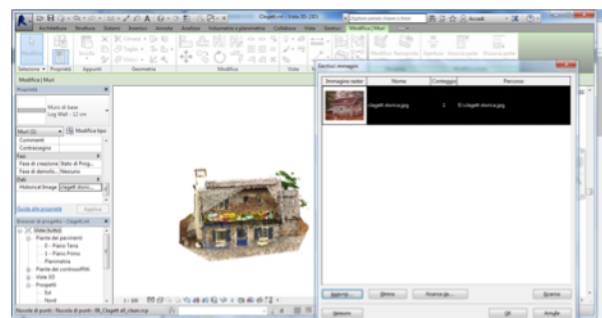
Clagett.rvt - Vista 3D: {3D}
Digitare parola chiave o frase
Accedi
Architettura Struttura Sistemi Inserisci Annota Analizza Volumetrie e planimetria Collabora Vista Gestisci Modifica | Muri
Selezione Proprietà Appunti Geometria Modifica Vista
Modifica | Muri
Proprietà
Muro di base
Log Wall - 12 cm
Muri (1) Modifica tipo
Commenti
Contrassegno
Fasi
Fase di creazione Stato di Prog...
Fase di demolizi... Nessuno
Dati
Historical Image clagett storic...
Guida alle proprietà Applica
Browser di progetto - Clagett.rvt
Viste (tutto)
Pianta dei pavimenti
0 - Piano Terra
1 - Piano Primo
Planimetria
Pianta del controsoffitto
Viste 3D
Prospetti
Est
Nord
1 : 100
Gestisci immagini
Immagine raster Nome Conteggio Percorso
clagett storica.jpg 1 E:\clagett storica.jpg
Aggiungi Elimina Ricarica da... Riavvia
Nascondi OK Annulla
Nuvola di punti : Nuvola di punti : 08_Clagett all_clean.rcp